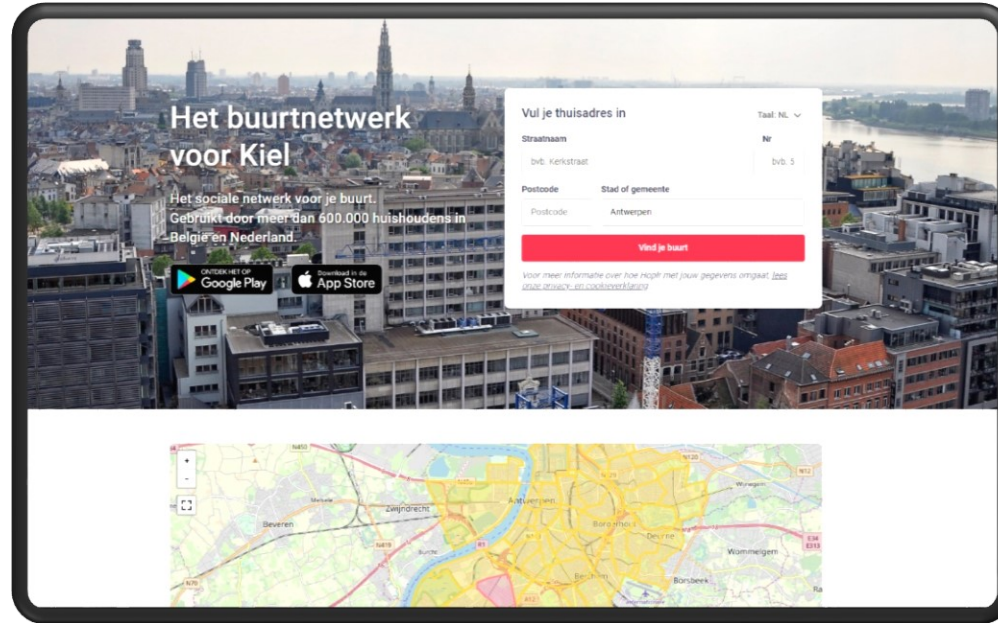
Het buurtnetwerk voor Kiel

Het sociale netwerk voor je buurt. Gebruikt door meer dan 600.000 huishoudens in België en Nederland.

ONTDEK HET OP
Google Play

Download in de
App Store

Vul je thuisadres in

Taal: NL

Straatnaam

bvb. Kerkstraat

Nr

bvb. 5

Postcode

Postcode

Stad of gemeente

Antwerpen

Vind je buurt

Voor meer informatie over hoe Hoplr met jouw gegevens omgaat, lees onze privacy- en cookieverklaring

+
-

Beveren
Zwijndrecht
Antwerpen
Borgerhout
Deurne
Wommelgem
Borsbeek
Berchem